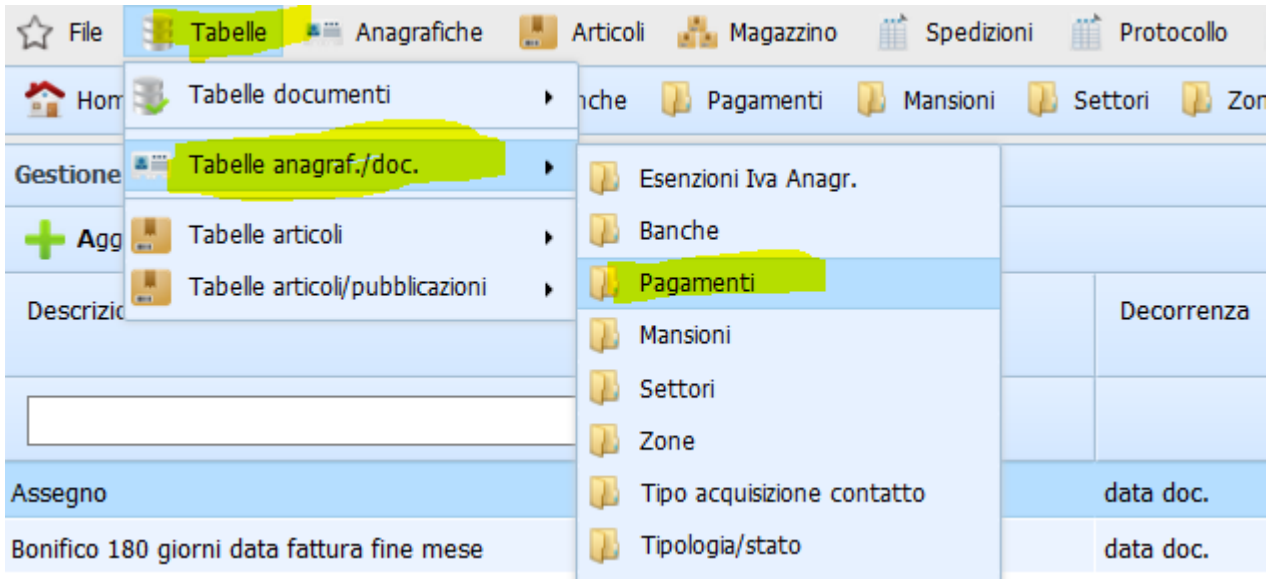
File Tabelle Anagrafiche Articoli Magazzino Spedizioni Protocollo

Hom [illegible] nche Pagamenti Mansioni Settori Zon

Tabelle documenti ▸
Tabelle anagraf./doc. ▸
Tabelle articoli ▸
Tabelle articoli/pubblicazioni ▸

Esenzioni Iva Anagr.
Banche
Pagamenti
Mansioni
Settori
Zone
Tipo acquisizione contatto
Tipologia/stato

Gestione

Agg

Descrizio

Decorrenza

Assegno data doc.
Bonifico 180 giorni data fattura fine mese data doc.